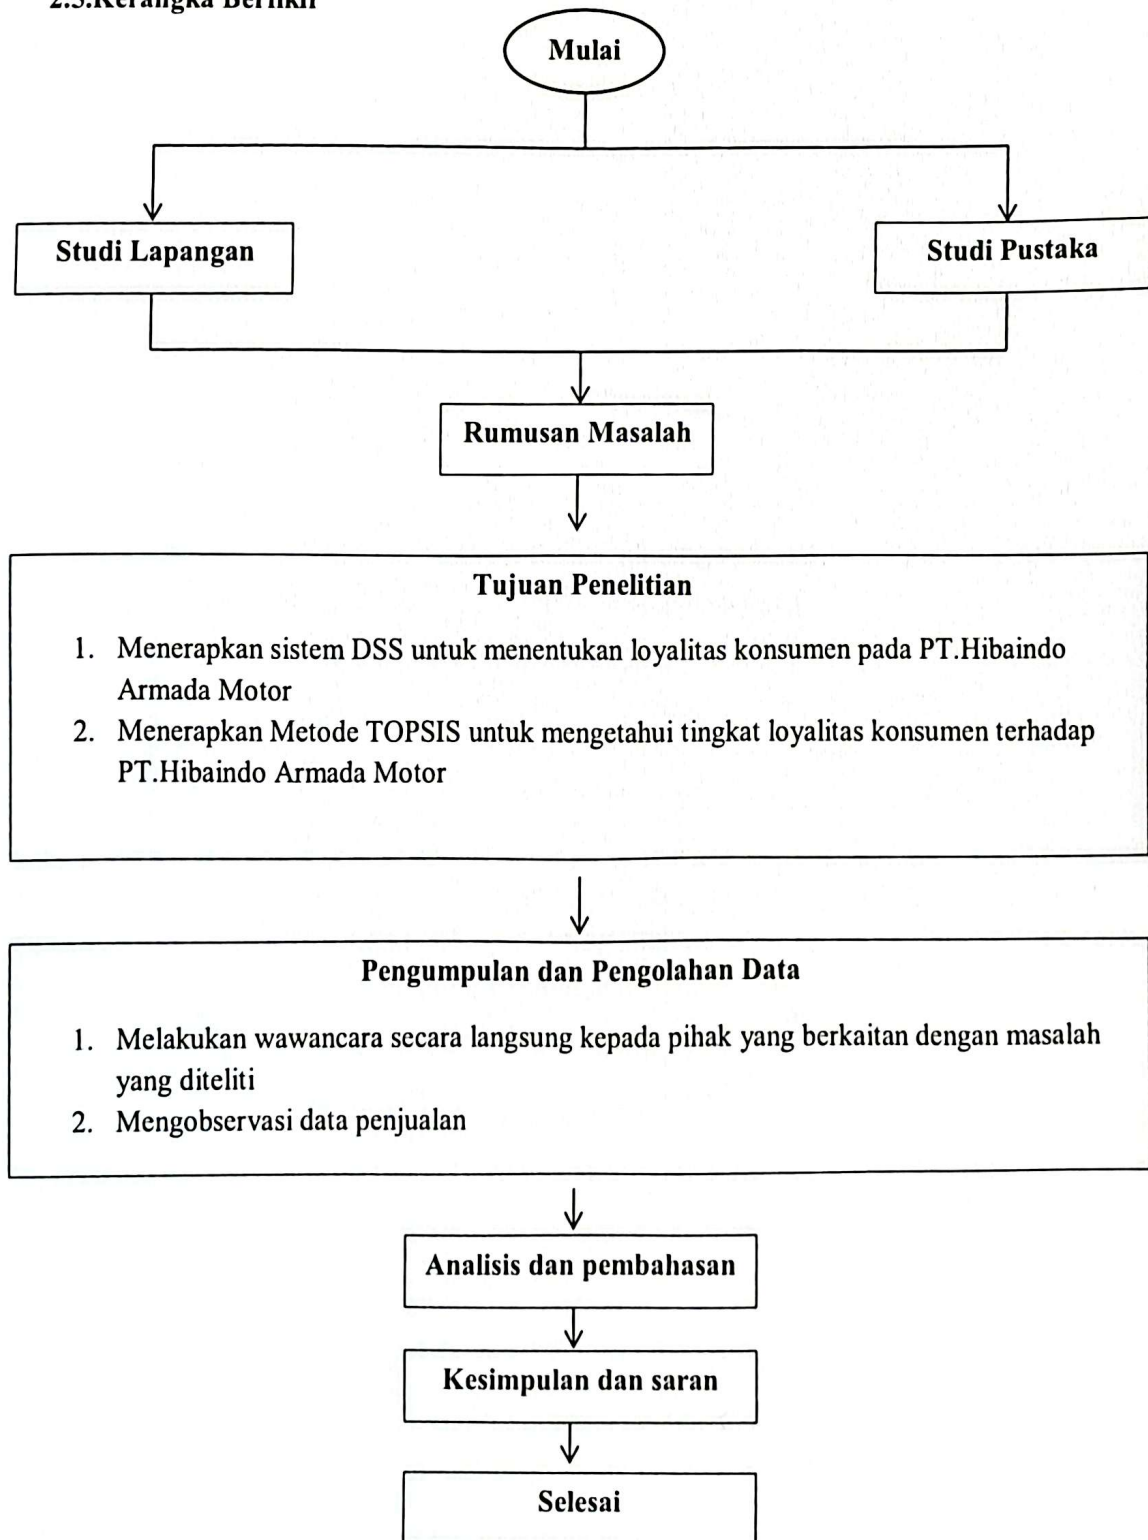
2.3.Kerangka Berfikir

Mulai

Studi Lapangan

Studi Pustaka

Rumusan Masalah

Tujuan Penelitian

1. Menerapkan sistem DSS untuk menentukan loyalitas konsumen pada PT.Hibaindo Armada Motor
2. Menerapkan Metode TOPSIS untuk mengetahui tingkat loyalitas konsumen terhadap PT.Hibaindo Armada Motor

Pengumpulan dan Pengolahan Data

1. Melakukan wawancara secara langsung kepada pihak yang berkaitan dengan masalah yang diteliti
2. Mengobservasi data penjualan

Analisis dan pembahasan

Kesimpulan dan saran

Selesai